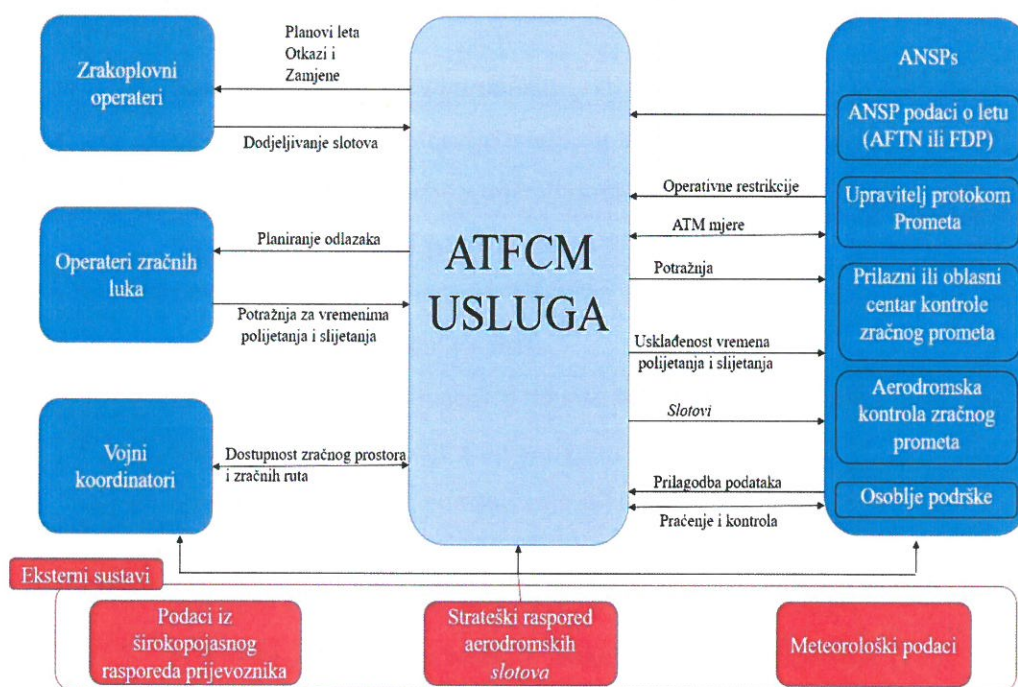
Zrakoplovni operateri

Planovi leta
Otkazi i
Zamjene

Dodjeljivanje slotova

Operateri zračnih luka

Planiranje odlazaka

Potražnja za vremenima polijetanja i slijetanja

Vojni koordinatori

Dostupnost zračnog prostora i zračnih ruta

ATFCM USLUGA

ANSPs

ANSP podaci o letu (AFTN ili FDP)

Operativne restrikcije

Upravitelj protokom Prometa

ATM mjere

Potražnja

Prilazni ili oblasni centar kontrole zračnog prometa

Usklađenost vremena polijetanja i slijetanja

Slotovi

Aerodromska kontrola zračnog prometa

Prilagodba podataka

Osoblje podrške

Praćenje i kontrola

Eksterni sustavi

Podaci iz širokopojasnog rasporeda prijevoznika

Strateški raspored aerodromskih slotova

Meteorološki podaci